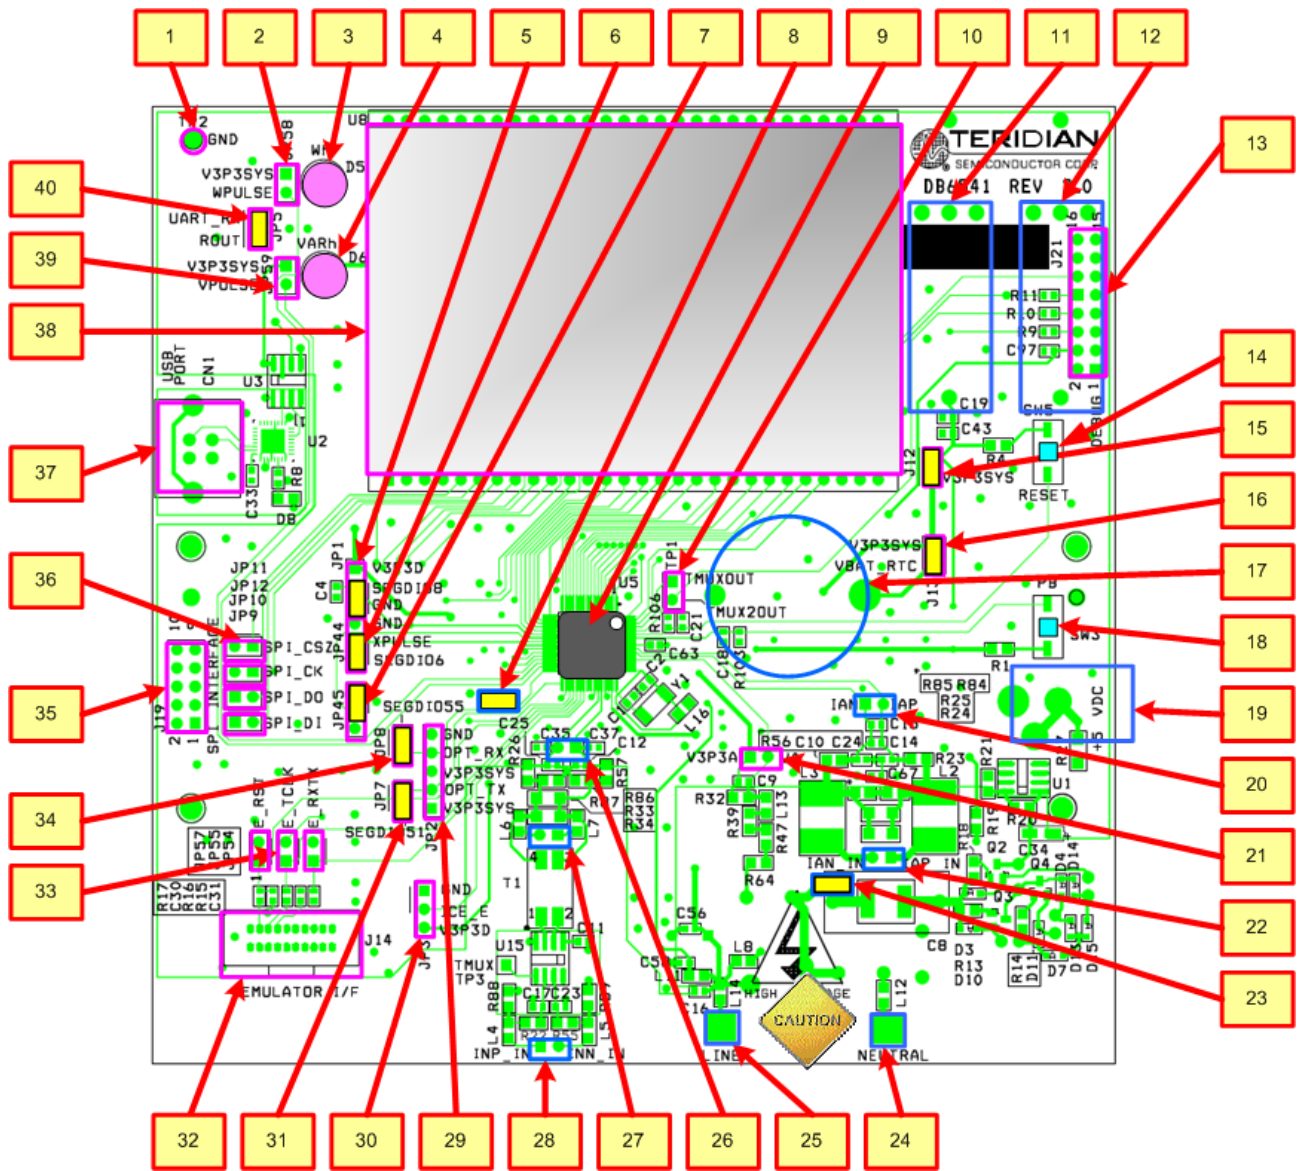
1 2 3 4 5 6 7 8 9 10 11 12

13 14 15 16 17 18 19 20 21 22 23

24 25 26 27 28 29 30 31 32

33 34 35 36 37 38 39 40

TP2 GND V3P3SYS WPULSE JP58 WH D5 U8 UART_R ROUT JP5 V3P3SYS VPULSE JP59 VARh D6

TERIDIAN SEMICONDUCTOR CORP. DB6541 REV 1.0 J21 16 15 R11 R10 R9 C97 2 1 DEBUG C19 SW5 C43 R4 RESET J12 V3P3SYS

USB PORT CN1 U3 U2 C33 R8 D8

JP11 JP12 JP10 JP9 JP1 V3P3D SEGDIO8 GND GND XPULSE SEGDIO6 JP44 JP45 C4 SPI_CSZ SPI_CK SPI_DO SPI_DI SPI INTERFACE J19 2 1 10 9

TP1 TMUXOUT TMUX2OUT R106 C21 U5 C63 C2 Y1 C18 R103 L16 V3P3SYS VBAT_RTC J11 PB SW3 R1 R85 R84 R25 R24 VDC +5 R87

SEGDIO55 C25 C35 C37 C12 GND OPT_RX V3P3SYS OPT_TX V3P3SYS JP8 JP7 JP2 SEGDIO51 R26 R57 R86 R33 R34 R27 L6 L7 IAN IAP C16 C14 V3P3A R56 C10 C24 R23 L2 R21 U1 C9 L3 C67 R32 R39 L13 R47 R64 IAN_IN IAP_IN R18 R19 R20 Q2 C34 Q4 D14 Q3 C8 D3 R13 D10 R14 D11 D7 D9 D5

JP57 JP55 JP54 E_RST E_TCK E_RXTX R17 C30 R16 R15 C31 J14 EMULATOR I/F GND ICE_E V3P3D JP3 T1 U15 C11 C56 L8 C50 L11 C16 L14 TMUX TP3 R88 C17 C23 L4 L5 INP_IN INN_IN LINE HIGH VOLTAGE CAUTION NEUTRAL L12